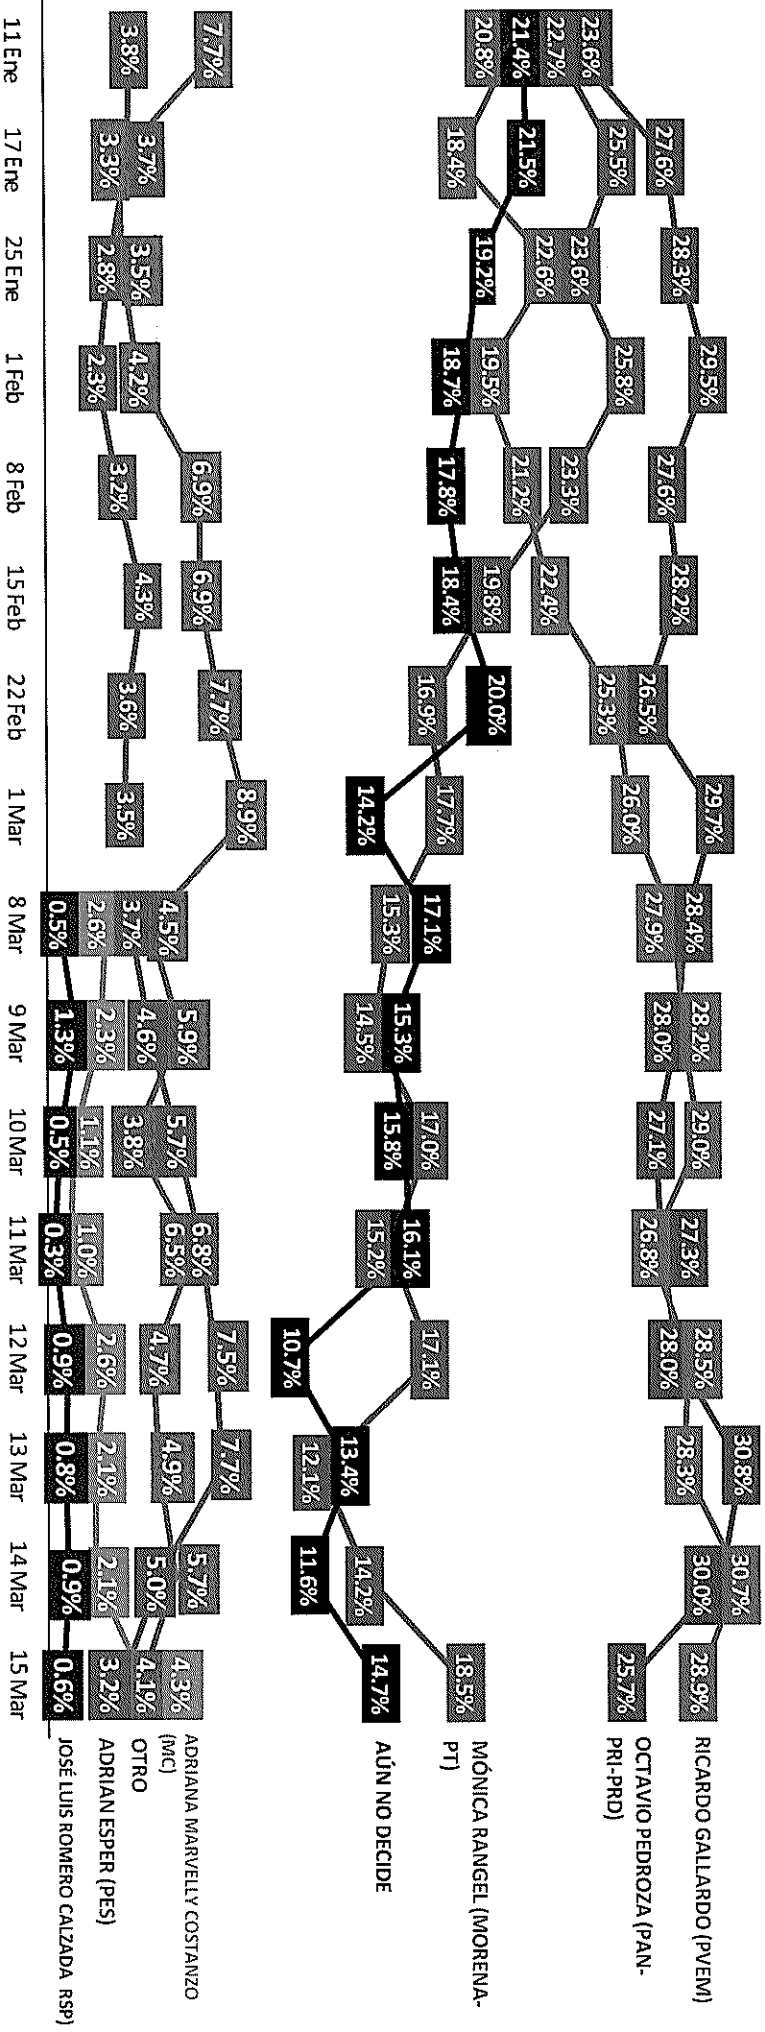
11 Ene
17 Ene
25 Ene
1 Feb
8 Feb
15 Feb
22 Feb
1 Mar
8 Mar
9 Mar
10 Mar
11 Mar
12 Mar
13 Mar
14 Mar
15 Mar

23.6%
22.7%
21.4%
20.8%
27.6%
25.5%
21.5%
18.4%
28.3%
23.6%
22.6%
19.2%
29.5%
25.8%
19.5%
18.7%
27.6%
23.3%
21.2%
17.8%
28.2%
22.4%
19.8%
18.4%
26.5%
25.3%
20.0%
16.9%
29.7%
26.0%
17.7%
14.2%
28.4%
27.9%
17.1%
15.3%
28.2%
28.0%
15.3%
14.5%
29.0%
27.1%
17.0%
15.8%
27.3%
26.8%
16.1%
15.2%
28.5%
28.0%
17.1%
10.7%
30.8%
28.3%
13.4%
12.1%
30.7%
30.0%
14.2%
11.6%
28.9%
25.7%
18.5%
14.7%

7.7%
3.8%
3.7%
3.3%
3.5%
2.8%
4.2%
2.3%
6.9%
3.2%
6.9%
4.3%
7.7%
3.6%
8.9%
3.5%
4.5%
3.7%
2.6%
0.5%
5.9%
4.6%
2.3%
1.3%
5.7%
3.8%
1.1%
0.5%
6.8%
6.5%
1.0%
0.3%
7.5%
4.7%
2.6%
0.9%
7.7%
4.9%
2.1%
0.8%
5.7%
5.0%
2.1%
0.9%
4.3%
4.1%
3.2%
0.6%

RICARDO GALLARDO (PVEM)
OCTAVIO PEDROZA (PAN-PRI-PRD)
MÓNICA RANGEL (MORENA-PT)
AÚN NO DECIDE
ADRIANA MARVELLY COSTANZO (MC)
OTRO
ADRIAN ESPER (PES)
JOSÉ LUIS ROMERO CALZADA RSP)